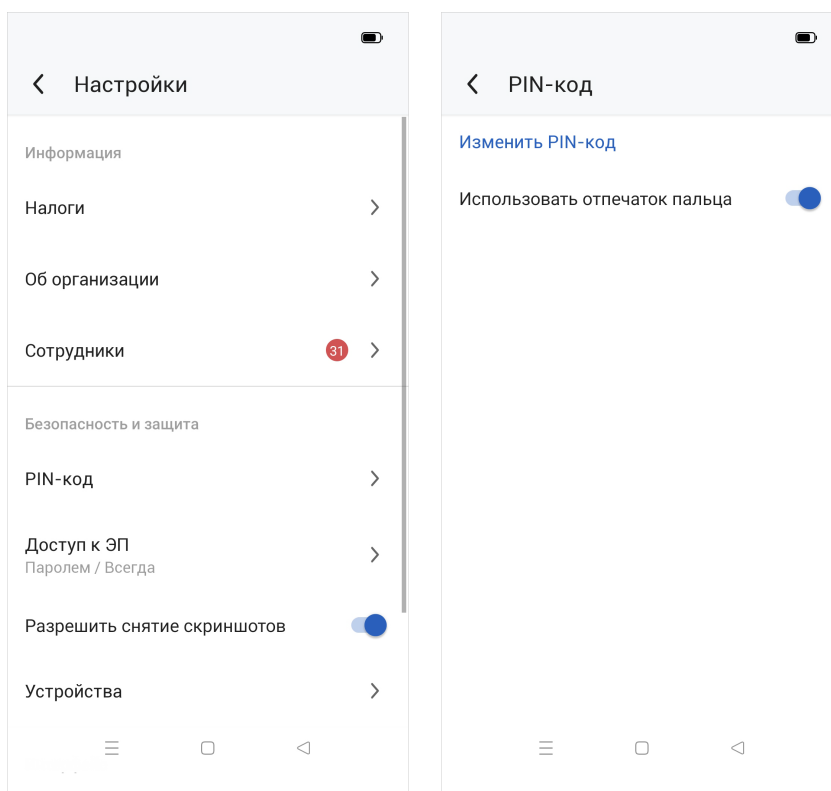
Настройки

Информация

Налоги

Об организации

Сотрудники 31

Безопасность и защита

PIN-код

Доступ к ЭП
Паролем / Всегда

Разрешить снятие скриншотов

Устройства

PIN-код

Изменить PIN-код

Использовать отпечаток пальца